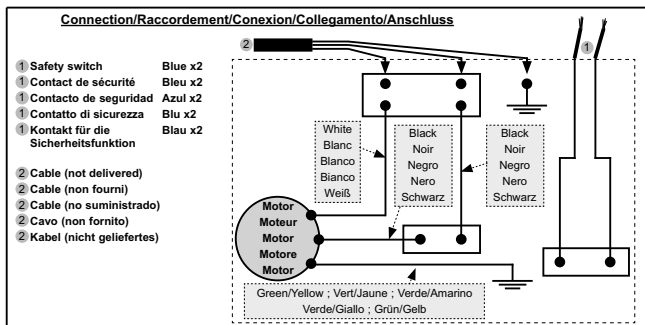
Connection/Raccordement/Conexion/Collegamento/Anschluss

1 Safety switch Blue x2
1 Contact de sécurité Bleu x2
1 Contacto de seguridad Azul x2
1 Contatto di sicurezza Blu x2
1 Kontakt für die Sicherheitsfunktion Blau x2

2 Cable (not delivered)
2 Cable (non fourni)
2 Cable (no suministrado)
2 Cavo (non fornito)
2 Kabel (nicht geliefertes)

2

1

White
Blanc
Blanco
Bianco
Weiß

Black
Noir
Negro
Nero
Schwarz

Black
Noir
Negro
Nero
Schwarz

Motor
Moteur
Motor
Motore
Motor

Green/Yellow ; Vert/Jaune ; Verde/Amarino
Verde/Giallo ; Grün/Gelb